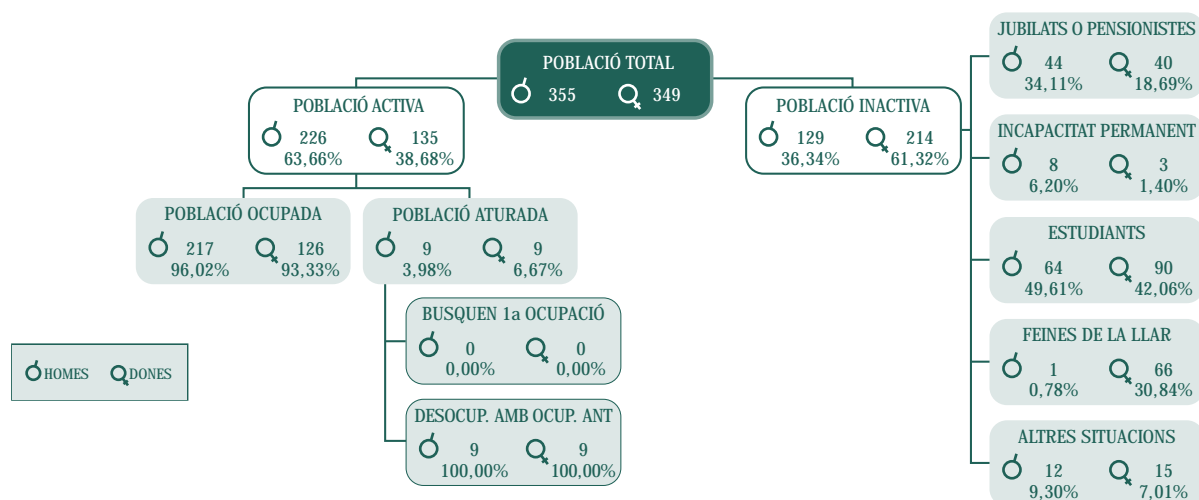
POBLACIÓ TOTAL
355 349

POBLACIÓ ACTIVA
226 135
63,66% 38,68%

POBLACIÓ INACTIVA
129 214
36,34% 61,32%

POBLACIÓ OCUPADA
217 126
96,02% 93,33%

POBLACIÓ ATURADA
9 9
3,98% 6,67%

BUSQUEN 1a OCUPACIÓ
0 0
0,00% 0,00%

DESOCUP. AMB OCUP. ANT
9 9
100,00% 100,00%

HOMES DONES

JUBILATS O PENSIONISTES
44 40
34,11% 18,69%

INCAPACITAT PERMANENT
8 3
6,20% 1,40%

ESTUDIANTS
64 90
49,61% 42,06%

FEINES DE LA LLAR
1 66
0,78% 30,84%

ALTRES SITUACIONS
12 15
9,30% 7,01%